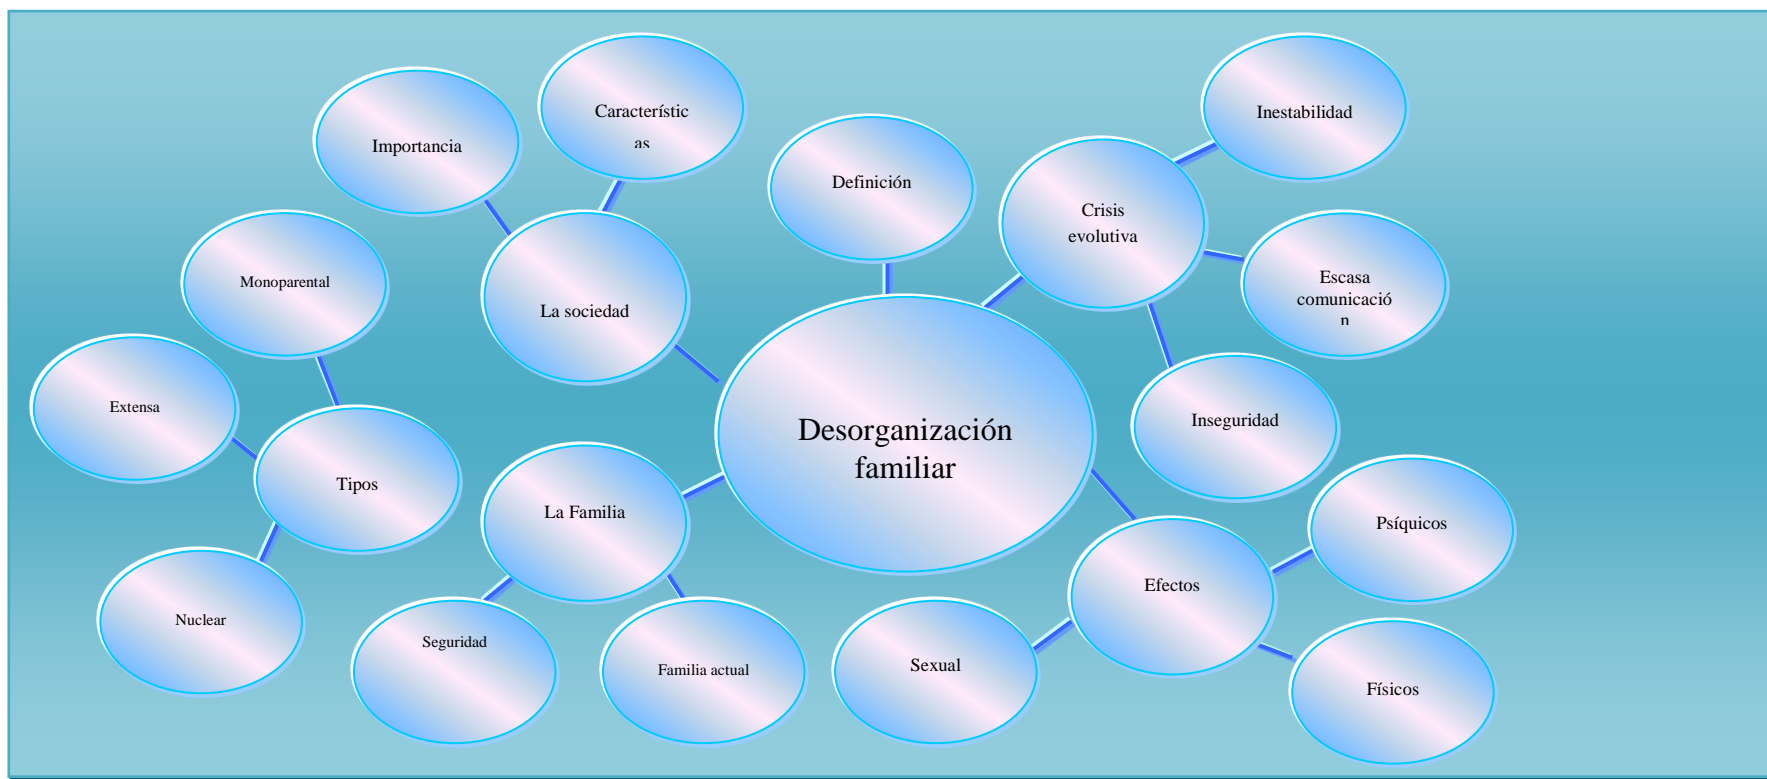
Desorganización familiar

La sociedad

Importancia

Características

Definición

Crisis evolutiva

Inestabilidad

Escasa comunicación

Inseguridad

Tipos

Monoparental

Extensa

Nuclear

La Familia

Seguridad

Familia actual

Efectos

Psíquicos

Físicos

Sexual